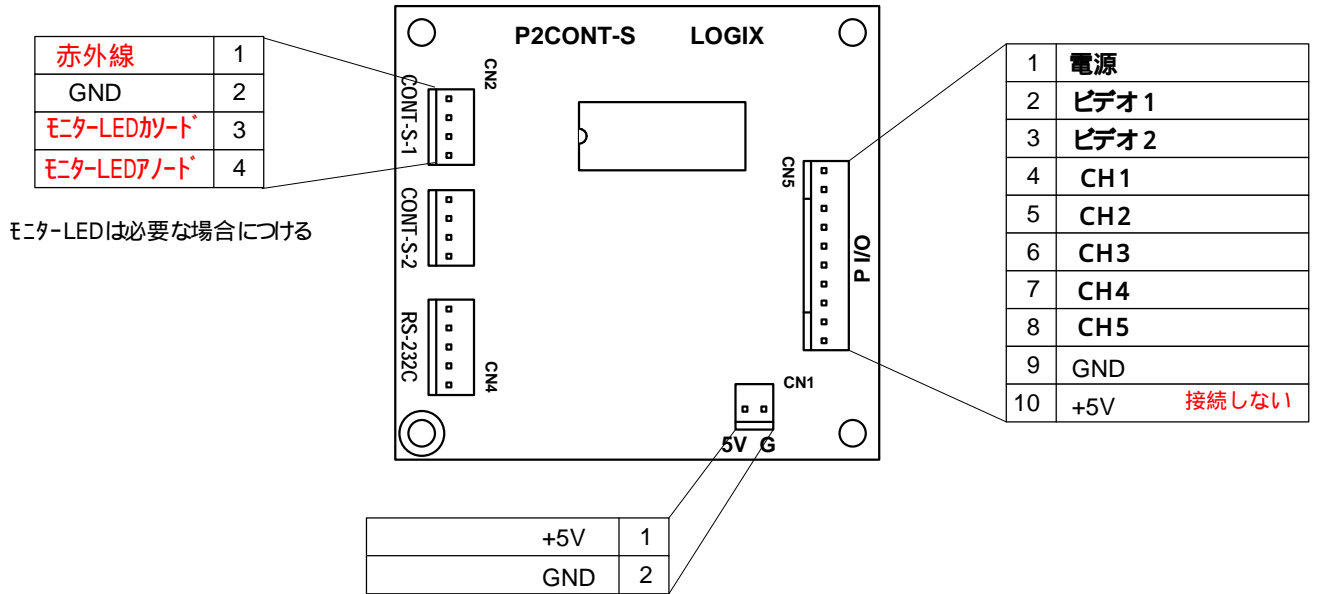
| 赤外線 | 1 |
|---|---|
| GND | 2 |
| モニターLEDカソード | 3 |
| モニターLEDアノード | 4 |

モニターLEDは必要な場合につける

P2CONT-S LOGIX

CN2
CONT-S-1
CONT-S-2
RS-232C
CN4
CN5
P I/O
CN1
5V G

| 1 | 電源 |
|---|---|
| 2 | ビデオ1 |
| 3 | ビデオ2 |
| 4 | CH1 |
| 5 | CH2 |
| 6 | CH3 |
| 7 | CH4 |
| 8 | CH5 |
| 9 | GND |
| 10 | +5V 接続しない |

| +5V | 1 |
|---|---|
| GND | 2 |